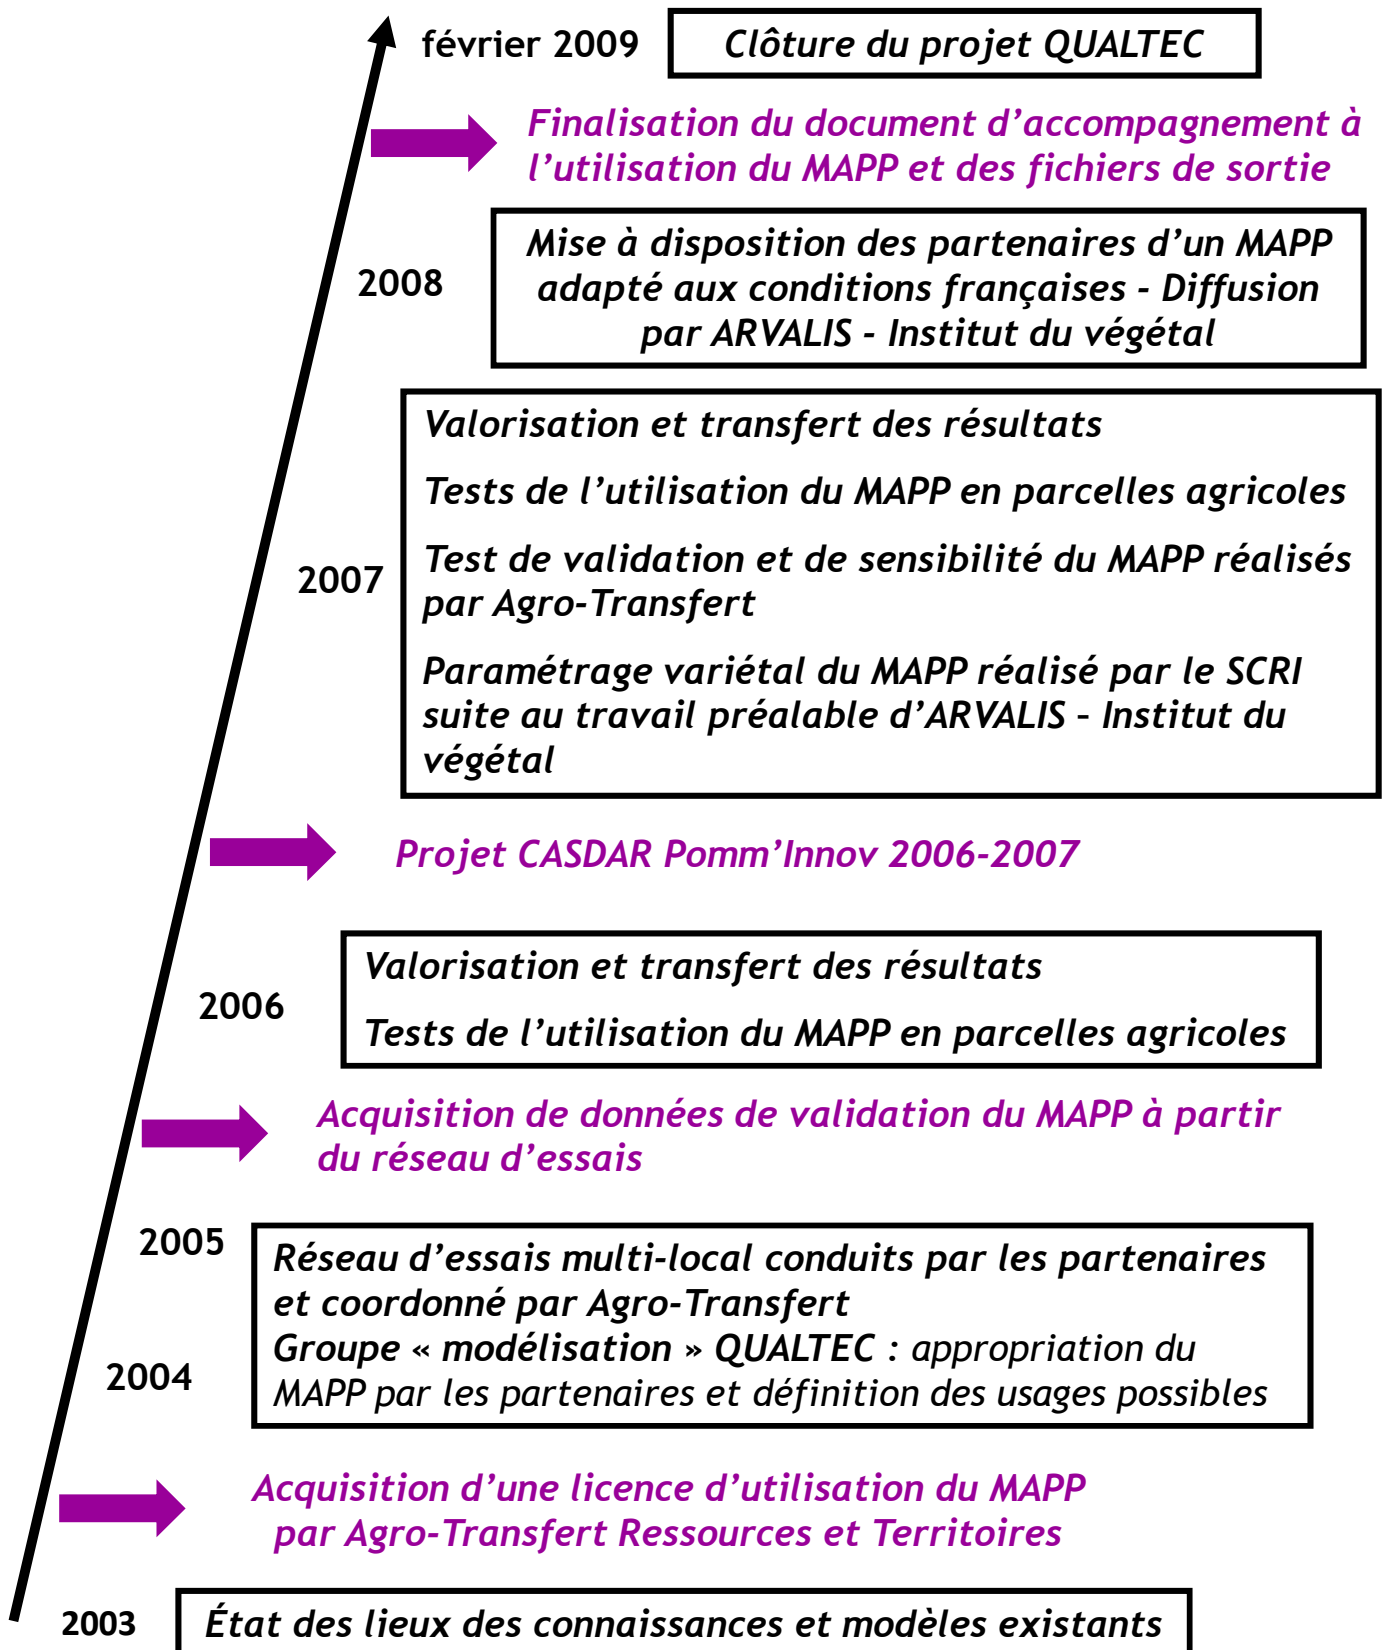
février 2009

Clôture du projet QUALTEC

Finalisation du document d'accompagnement à l'utilisation du MAPP et des fichiers de sortie

2008

Mise à disposition des partenaires d'un MAPP adapté aux conditions françaises - Diffusion par ARVALIS - Institut du végétal

2007

Valorisation et transfert des résultats

Tests de l'utilisation du MAPP en parcelles agricoles

Test de validation et de sensibilité du MAPP réalisés par Agro-Transfert

Paramétrage variétal du MAPP réalisé par le SCRI suite au travail préalable d'ARVALIS – Institut du végétal

Projet CASDAR Pomm'Innov 2006-2007

2006

Valorisation et transfert des résultats

Tests de l'utilisation du MAPP en parcelles agricoles

Acquisition de données de validation du MAPP à partir du réseau d'essais

2005

2004

Réseau d'essais multi-local conduits par les partenaires et coordonné par Agro-Transfert
Groupe « modélisation » QUALTEC : appropriation du MAPP par les partenaires et définition des usages possibles

Acquisition d'une licence d'utilisation du MAPP par Agro-Transfert Ressources et Territoires

2003

État des lieux des connaissances et modèles existants